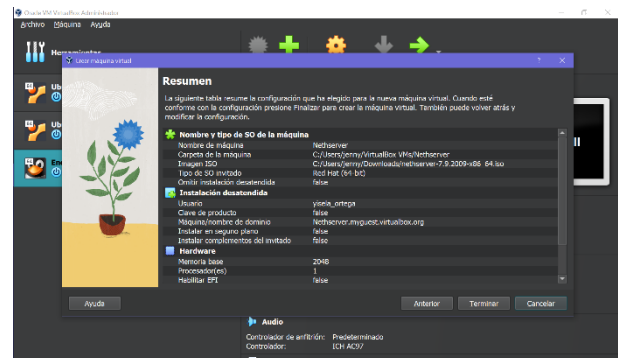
Oracle VM VirtualBox Administrador

Archivo Máquina Ayuda

Herramientas

Ub

Ub

En

Crear máquina virtual

?

Resumen

La siguiente tabla resume la configuración que ha elegido para la nueva máquina virtual. Cuando esté conforme con la configuración presione Finalizar para crear la máquina virtual. También puede volver atrás y modificar la configuración.

| Nombre y tipo de SO de la máquina | |
|---|---|
| Nombre de máquina | Nethserver |
| Carpeta de la máquina | C:/Users/jenny/VirtualBox VMs/Nethserver |
| Imagen ISO | C:/Users/jenny/Downloads/nethserver-7.9.2009-x86_64.iso |
| Tipo de SO invitado | Red Hat (64-bit) |
| Omitir instalación desatendida | false |
| **Instalación desatendida** | |
| Usuario | yisela_ortega |
| Clave de producto | false |
| Máquina/nombre de dominio | Nethserver.myguest.virtualbox.org |
| Instalar en segundo plano | false |
| Instalar complementos del invitado | false |
| **Hardware** | |
| Memoria base | 2048 |
| Procesador(es) | 1 |
| Habilitar EFI | false |

Ayuda

Anterior Terminar Cancelar

Audio

Controlador de anfitrión: Predeterminado
Controlador: ICH AC97